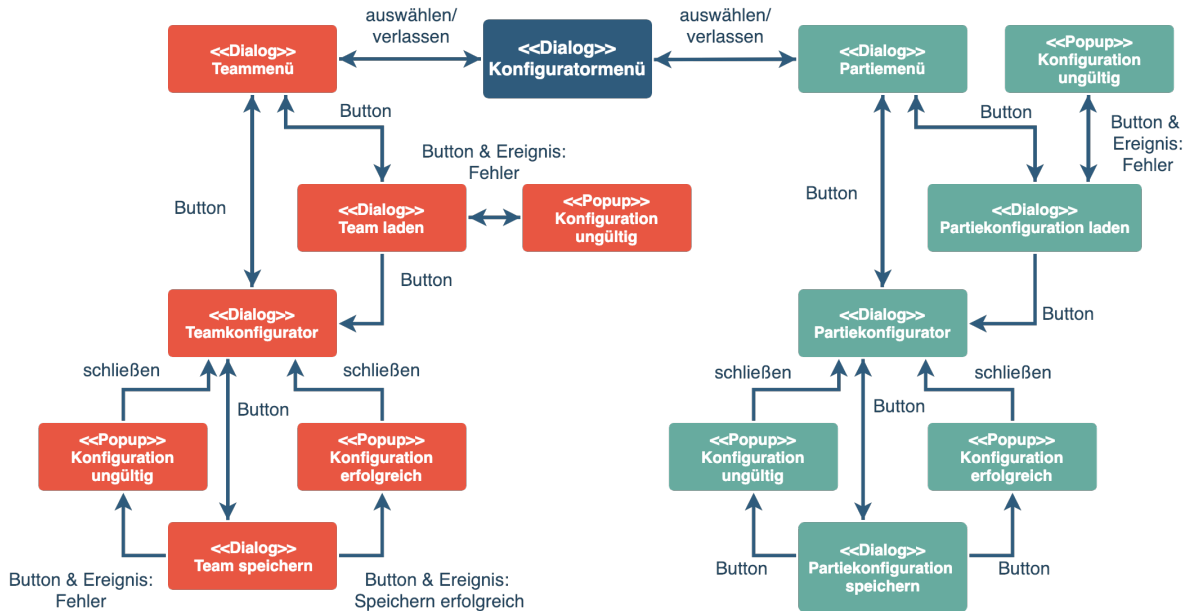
auswählen/
verlassen

auswählen/
verlassen

<<Dialog>>
Teammenü

<<Dialog>>
Konfiguratormenü

<<Dialog>>
Partiemenü

<<Popup>>
Konfiguration
ungültig

Button

Button & Ereignis:
Fehler

Button

Button & Ereignis:
Fehler

Button

<<Dialog>>
Team laden

<<Popup>>
Konfiguration
ungültig

Button

<<Dialog>>
Partiekonfiguration laden

Button

Button

<<Dialog>>
Teamkonfigurator

<<Dialog>>
Partiekonfigurator

schließen

schließen

Button

schließen

schließen

Button

<<Popup>>
Konfiguration
ungültig

<<Popup>>
Konfiguration
erfolgreich

<<Popup>>
Konfiguration
ungültig

<<Popup>>
Konfiguration
erfolgreich

<<Dialog>>
Team speichern

<<Dialog>>
Partiekonfiguration
speichern

Button & Ereignis:
Fehler

Button & Ereignis:
Speichern erfolgreich

Button

Button